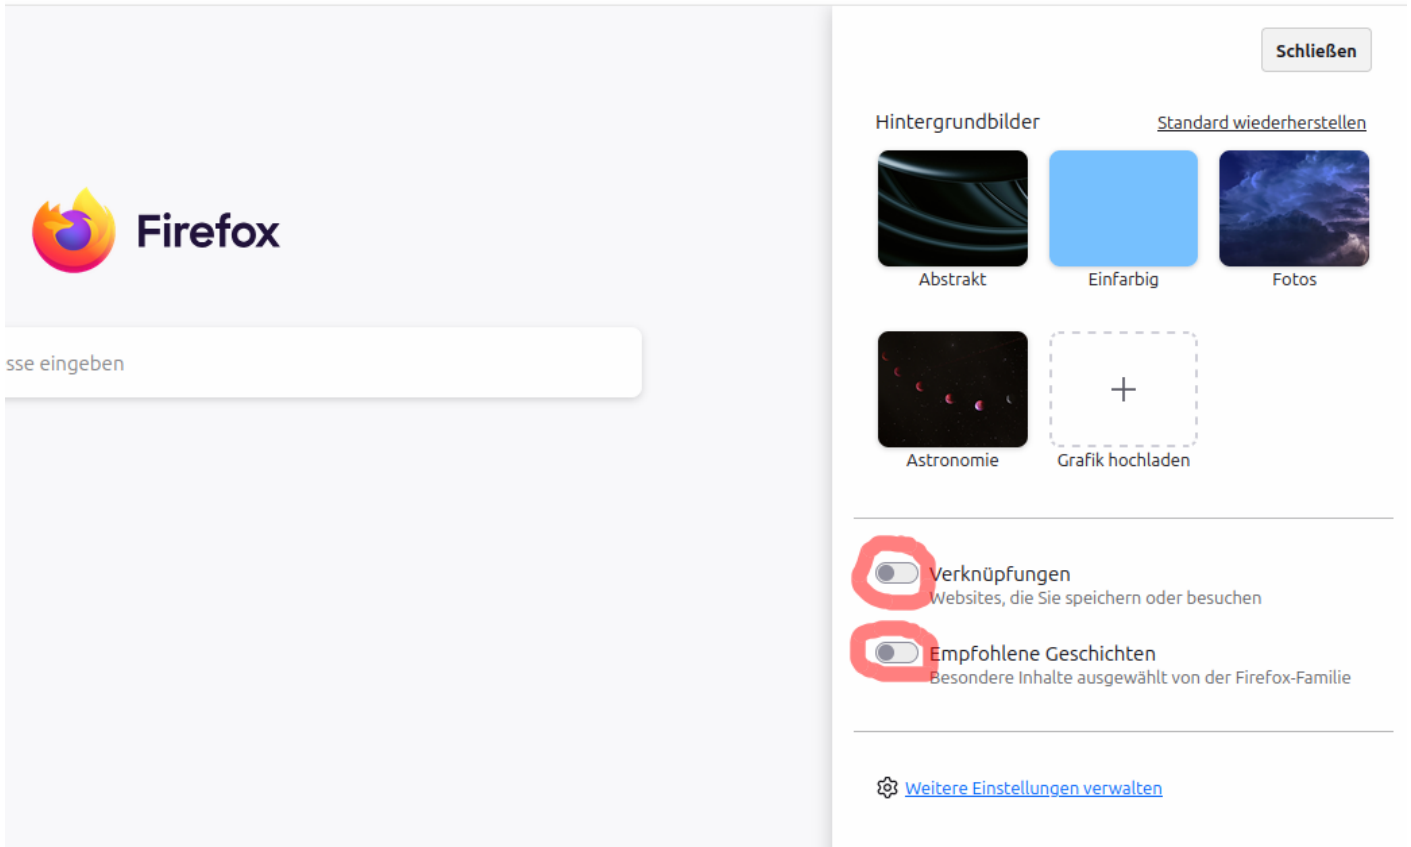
Firefox

sse eingeben

Schließen

Hintergrundbilder

Standard wiederherstellen

Abstrakt

Einfarbig

Fotos

Astronomie

+

Grafik hochladen

Verknüpfungen
Websites, die Sie speichern oder besuchen

Empfohlene Geschichten
Besondere Inhalte ausgewählt von der Firefox-Familie

Weitere Einstellungen verwalten